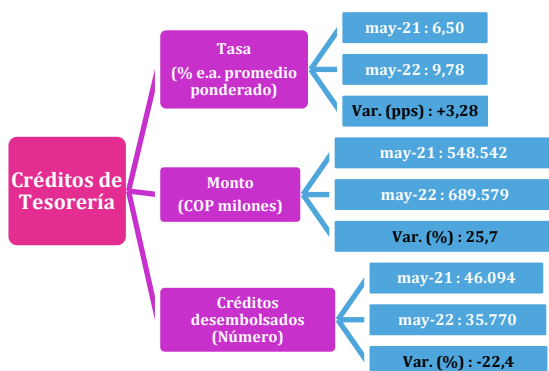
Créditos de Tesorería

Tasa
(% e.a. promedio ponderado)

may-21 : 6,50

may-22 : 9,78

Var. (pps) : +3,28

Monto
(COP milones)

may-21 : 548.542

may-22 : 689.579

Var. (%) : 25,7

Créditos desembolsados
(Número)

may-21 : 46.094

may-22 : 35.770

Var. (%) : -22,4